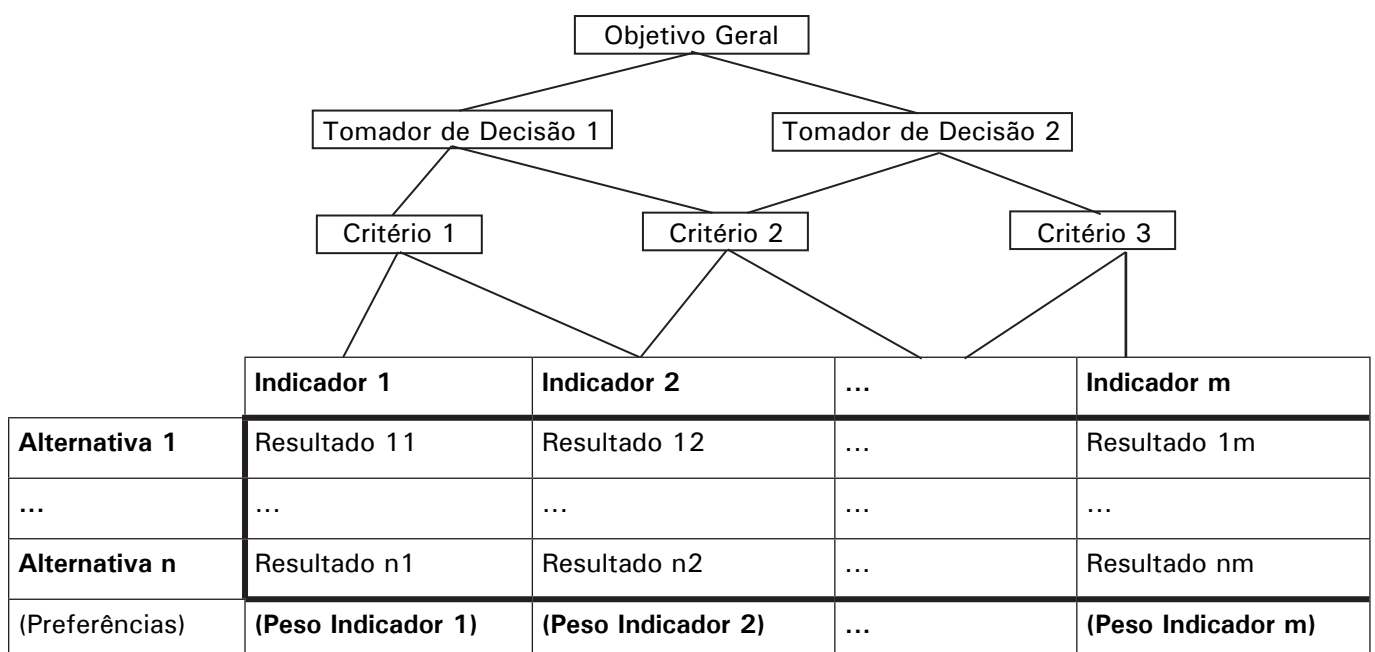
Objetivo Geral

Tomador de Decisão 1

Tomador de Decisão 2

Critério 1

Critério 2

Critério 3

| | **Indicador 1** | **Indicador 2** | **…** | **Indicador m** |
|---|---|---|---|---|
| **Alternativa 1** | Resultado 11 | Resultado 12 | … | Resultado 1m |
| **…** | … | … | … | … |
| **Alternativa n** | Resultado n1 | Resultado n2 | … | Resultado nm |
| (Preferências) | **(Peso Indicador 1)** | **(Peso Indicador 2)** | **…** | **(Peso Indicador m)** |